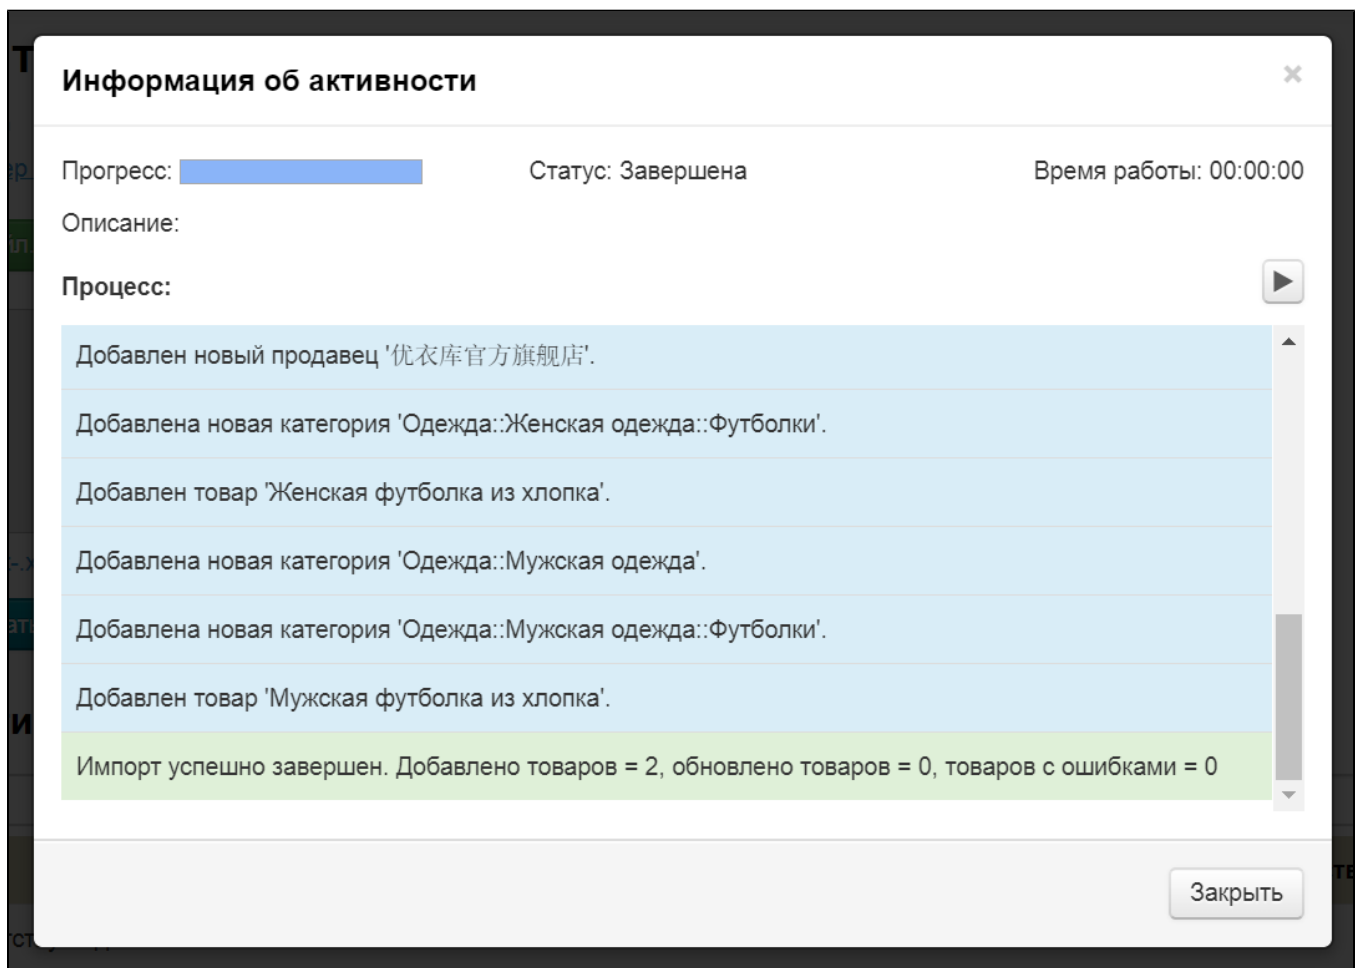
Информация об активности

×

Прогресс:

Статус: Завершена

Время работы: 00:00:00

Описание:

Процесс:

Добавлен новый продавец '优衣库官方旗舰店'.

Добавлена новая категория 'Одежда::Женская одежда::Футболки'.

Добавлен товар 'Женская футболка из хлопка'.

Добавлена новая категория 'Одежда::Мужская одежда'.

Добавлена новая категория 'Одежда::Мужская одежда::Футболки'.

Добавлен товар 'Мужская футболка из хлопка'.

Импорт успешно завершен. Добавлено товаров = 2, обновлено товаров = 0, товаров с ошибками = 0

Закрыть